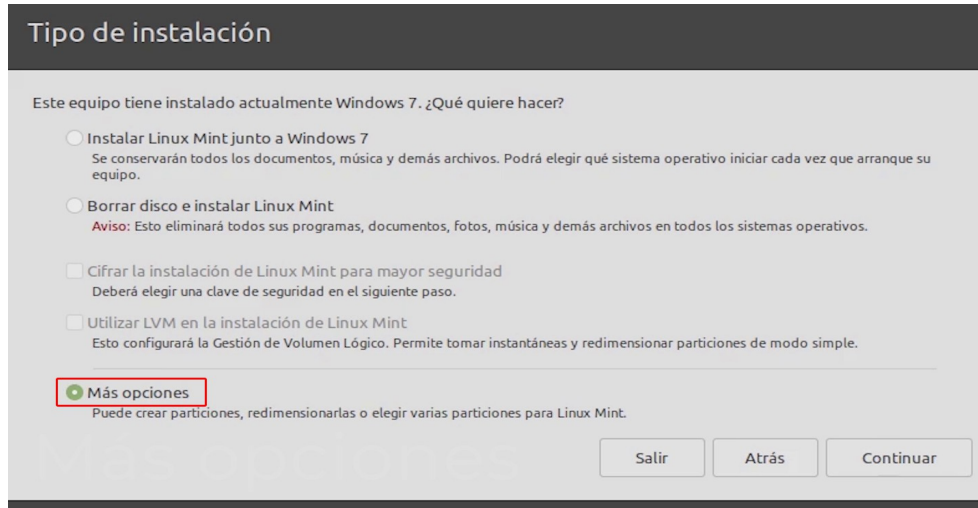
Tipo de instalación

Este equipo tiene instalado actualmente Windows 7. ¿Qué quiere hacer?

Instalar Linux Mint junto a Windows 7
Se conservarán todos los documentos, música y demás archivos. Podrá elegir qué sistema operativo iniciar cada vez que arranque su equipo.

Borrar disco e instalar Linux Mint
Aviso: Esto eliminará todos sus programas, documentos, fotos, música y demás archivos en todos los sistemas operativos.

Cifrar la instalación de Linux Mint para mayor seguridad
Deberá elegir una clave de seguridad en el siguiente paso.

Utilizar LVM en la instalación de Linux Mint
Esto configurará la Gestión de Volumen Lógico. Permite tomar instantáneas y redimensionar particiones de modo simple.

Más opciones
Puede crear particiones, redimensionarlas o elegir varias particiones para Linux Mint.

Más opciones

Salir | Atrás | Continuar